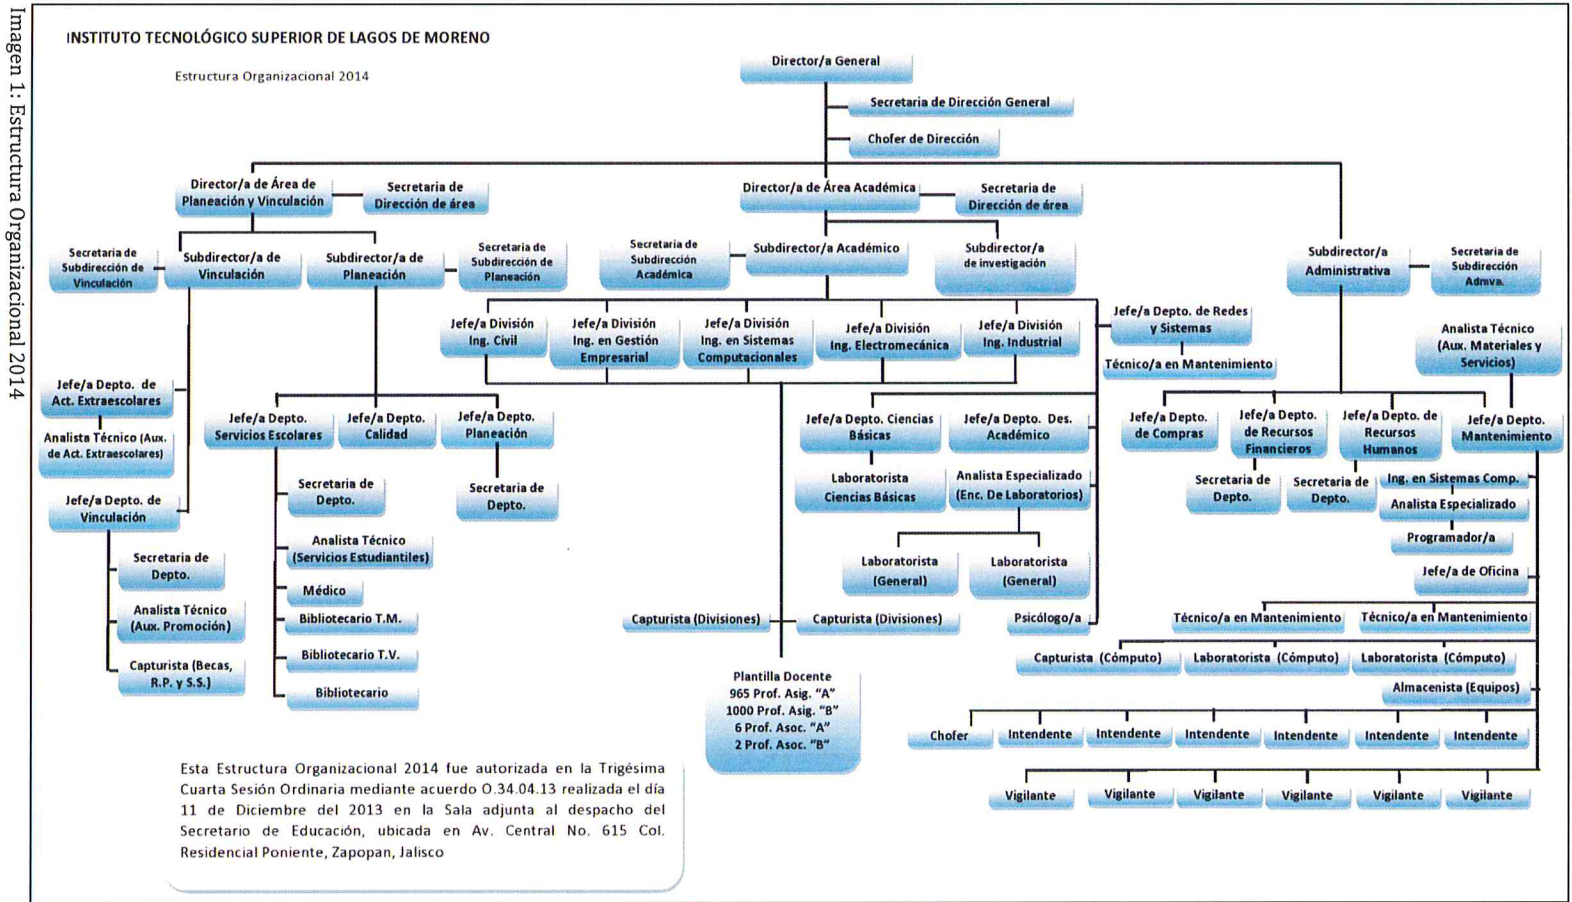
Imagen 1: Estructura Organizacional 2014

INSTITUTO TECNOLÓGICO SUPERIOR DE LAGOS DE MORENO

Estructura Organizacional 2014

Director/a General

Secretaria de Dirección General

Chofer de Dirección

Director/a de Área de Planeación y Vinculación

Secretaria de Dirección de área

Director/a de Área Académica

Secretaria de Dirección de área

Secretaria de Subdirección de Vinculación

Subdirector/a de Vinculación

Subdirector/a de Planeación

Secretaria de Subdirección de Planeación

Secretaria de Subdirección Académica

Subdirector/a Académico

Subdirector/a de investigación

Subdirector/a Administrativa

Secretaria de Subdirección Admva.

Jefe/a División Ing. Civil

Jefe/a División Ing. en Gestión Empresarial

Jefe/a División Ing. en Sistemas Computacionales

Jefe/a División Ing. Electromecánica

Jefe/a División Ing. Industrial

Jefe/a Depto. de Redes y Sistemas

Técnico/a en Mantenimiento

Analista Técnico (Aux. Materiales y Servicios)

Jefe/a Depto. de Act. Extraescolares

Analista Técnico (Aux. de Act. Extraescolares)

Jefe/a Depto. de Vinculación

Secretaria de Depto.

Analista Técnico (Aux. Promoción)

Capturista (Becas, R.P. y S.S.)

Jefe/a Depto. Servicios Escolares

Jefe/a Depto. Calidad

Jefe/a Depto. Planeación

Secretaria de Depto.

Secretaria de Depto.

Analista Técnico (Servicios Estudiantiles)

Médico

Bibliotecario T.M.

Bibliotecario T.V.

Bibliotecario

Jefe/a Depto. Ciencias Básicas

Jefe/a Depto. Des. Académico

Laboratorista Ciencias Básicas

Analista Especializado (Enc. De Laboratorios)

Laboratorista (General)

Laboratorista (General)

Capturista (Divisiones)

Capturista (Divisiones)

Psicólogo/a

Plantilla Docente
965 Prof. Asig. "A"
1000 Prof. Asig. "B"
6 Prof. Asoc. "A"
2 Prof. Asoc. "B"

Jefe/a Depto. de Compras

Jefe/a Depto. de Recursos Financieros

Jefe/a Depto. de Recursos Humanos

Jefe/a Depto. Mantenimiento

Secretaria de Depto.

Secretaria de Depto.

Ing. en Sistemas Comp.

Analista Especializado

Programador/a

Jefe/a de Oficina

Técnico/a en Mantenimiento

Técnico/a en Mantenimiento

Capturista (Cómputo)

Laboratorista (Cómputo)

Laboratorista (Cómputo)

Almacenista (Equipos)

Chofer

Intendente

Intendente

Intendente

Intendente

Intendente

Intendente

Vigilante

Vigilante

Vigilante

Vigilante

Vigilante

Vigilante

Esta Estructura Organizacional 2014 fue autorizada en la Trigésima Cuarta Sesión Ordinaria mediante acuerdo O.34.04.13 realizada el día 11 de Diciembre del 2013 en la Sala adjunta al despacho del Secretario de Educación, ubicada en Av. Central No. 615 Col. Residencial Poniente, Zapopan, Jalisco